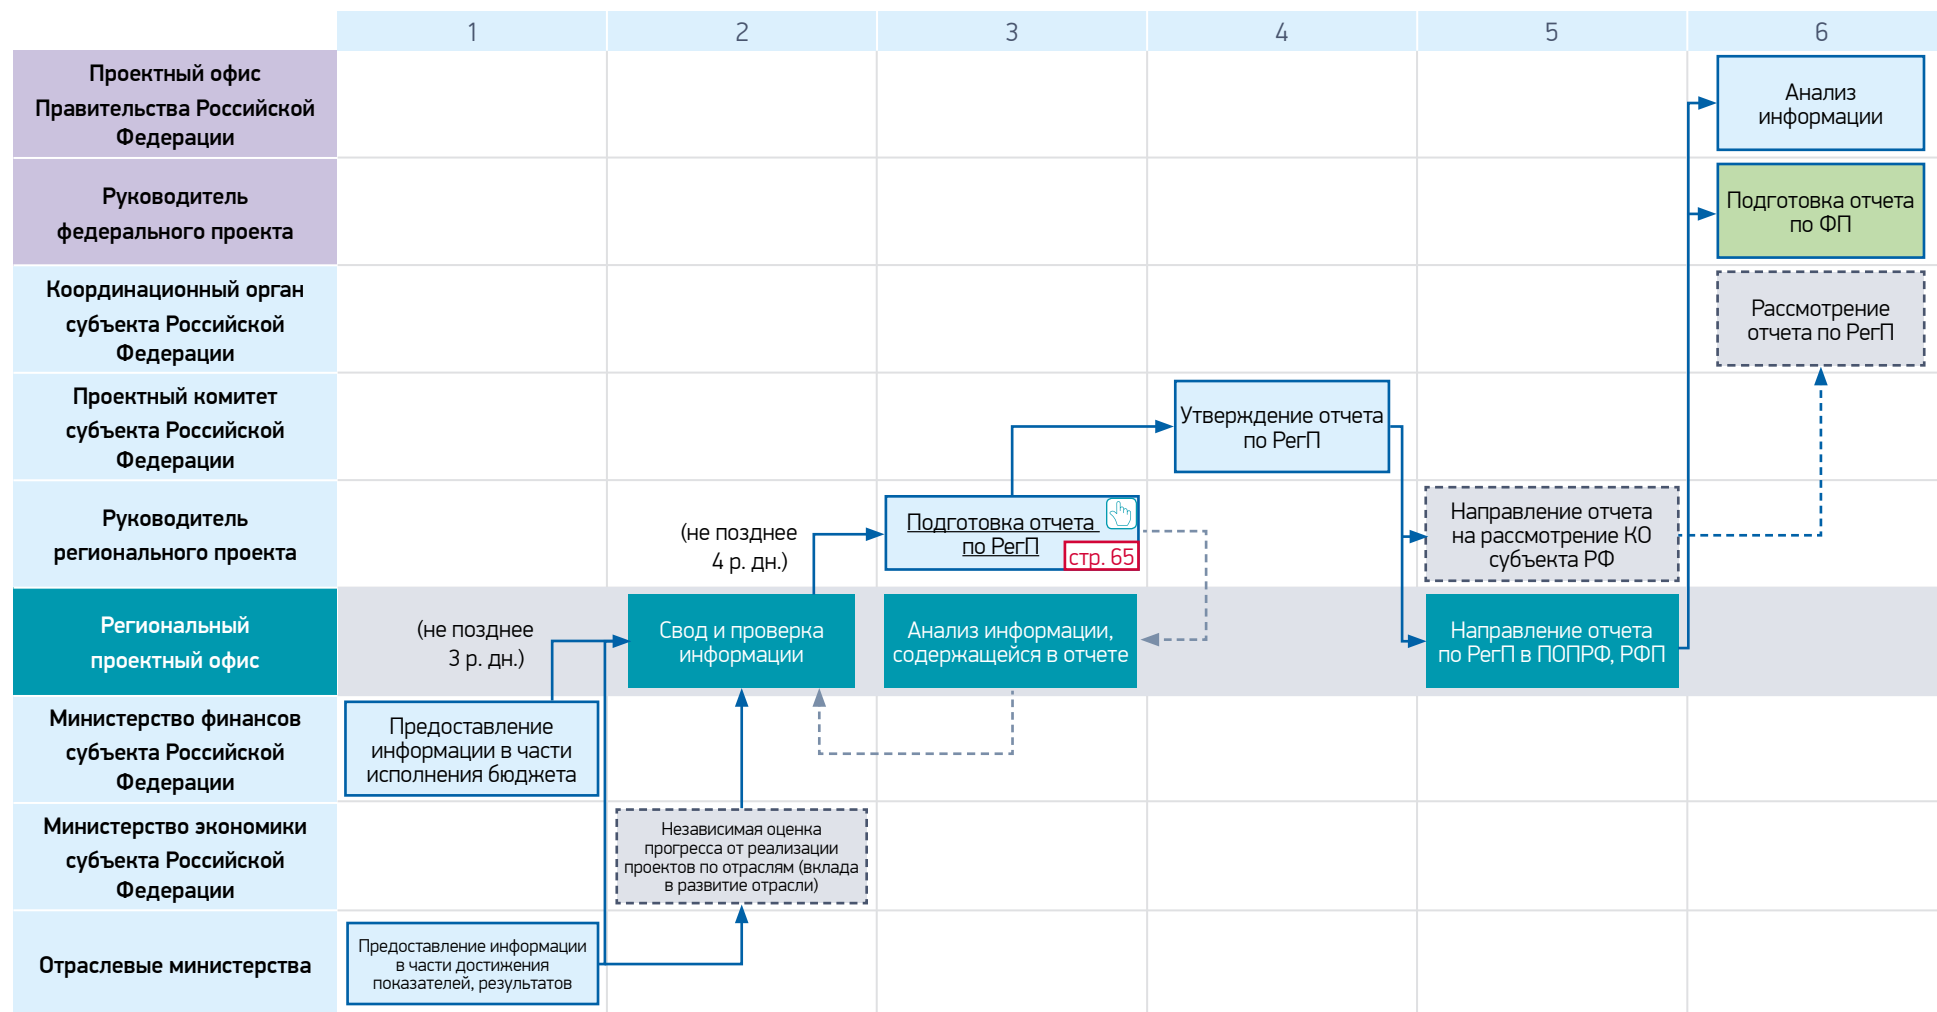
| | 1 | 2 | 3 | 4 | 5 | 6 |
|---|---|---|---|---|---|---|
| Проектный офис Правительства Российской Федерации | | | | | | Анализ информации |
| Руководитель федерального проекта | | | | | | Подготовка отчета по ФП |
| Координационный орган субъекта Российской Федерации | | | | | | Рассмотрение отчета по РегП |
| Проектный комитет субъекта Российской Федерации | | | | Утверждение отчета по РегП | | |
| Руководитель регионального проекта | | (не позднее 4 р. дн.) | Подготовка отчета по РегП стр. 65 | | Направление отчета на рассмотрение КО субъекта РФ | |
| Региональный проектный офис | (не позднее 3 р. дн.) | Свод и проверка информации | Анализ информации, содержащейся в отчете | | Направление отчета по РегП в ПОПРФ, РФП | |
| Министерство финансов субъекта Российской Федерации | Предоставление информации в части исполнения бюджета | | | | | |
| Министерство экономики субъекта Российской Федерации | | Независимая оценка прогресса от реализации проектов по отраслям (вклада в развитие отрасли) | | | | |
| Отраслевые министерства | Предоставление информации в части достижения показателей, результатов | | | | | |